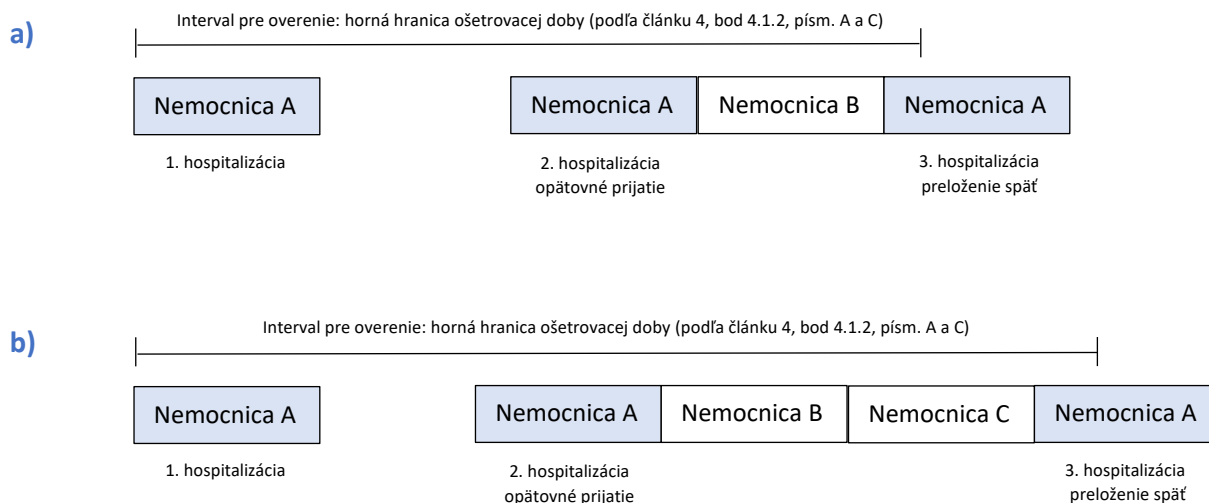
a)

Interval pre overenie: horná hranica ošetrovacej doby (podľa článku 4, bod 4.1.2, písm. A a C)

Nemocnica A

Nemocnica A

Nemocnica B

Nemocnica A

1. hospitalizácia

2. hospitalizácia opätovné prijatie

3. hospitalizácia preloženie späť

b)

Interval pre overenie: horná hranica ošetrovacej doby (podľa článku 4, bod 4.1.2, písm. A a C)

Nemocnica A

Nemocnica A

Nemocnica B

Nemocnica C

Nemocnica A

1. hospitalizácia

2. hospitalizácia opätovné prijatie

3. hospitalizácia preloženie späť